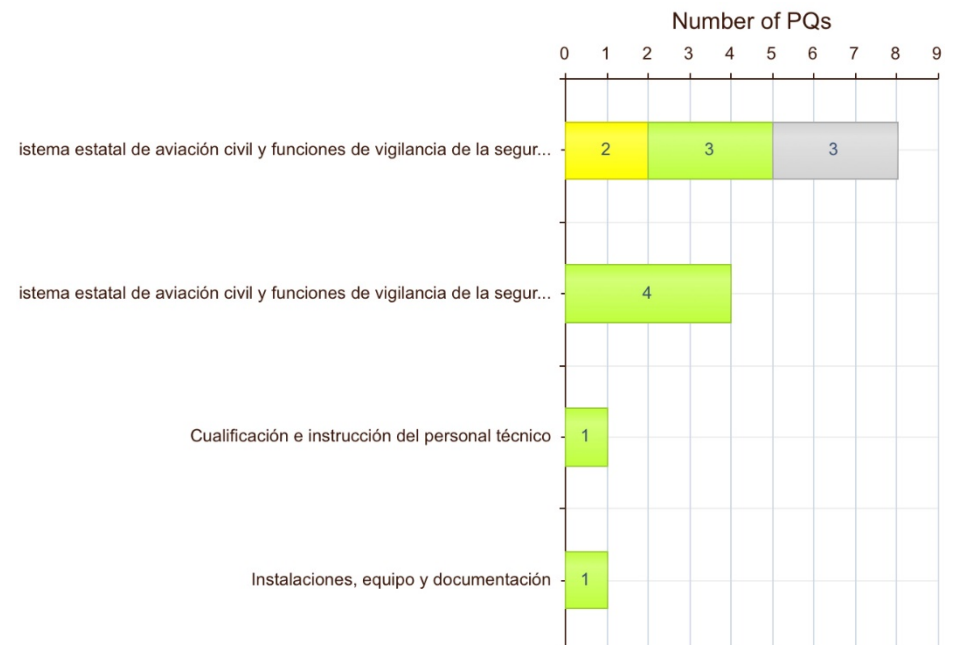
Number of PQs

0 1 2 3 4 5 6 7 8 9

istema estatal de aviación civil y funciones de vigilancia de la segur...
2
3
3

istema estatal de aviación civil y funciones de vigilancia de la segur...
4

Cualificación e instrucción del personal técnico
1

Instalaciones, equipo y documentación
1